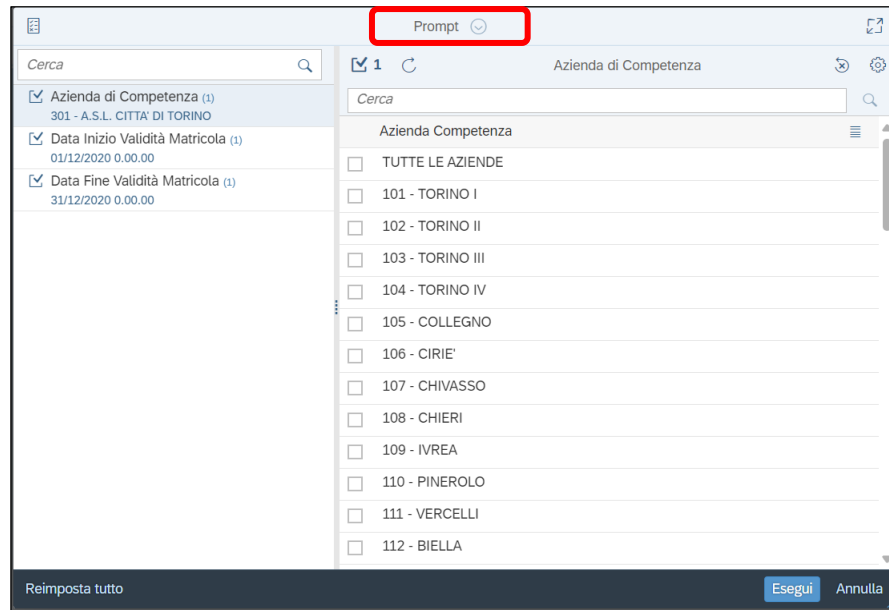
Prompt

Cerca

Azienda di Competenza (1)
301 - A.S.L. CITTA' DI TORINO

Data Inizio Validità Matricola (1)
01/12/2020 0.00.00

Data Fine Validità Matricola (1)
31/12/2020 0.00.00

1

Azienda di Competenza

Cerca

Azienda Competenza

TUTTE LE AZIENDE
101 - TORINO I
102 - TORINO II
103 - TORINO III
104 - TORINO IV
105 - COLLEGNO
106 - CIRIE'
107 - CHIVASSO
108 - CHIERI
109 - IVREA
110 - PINEROLO
111 - VERCELLI
112 - BIELLA

Reimposta tutto

Esegui
Annulla